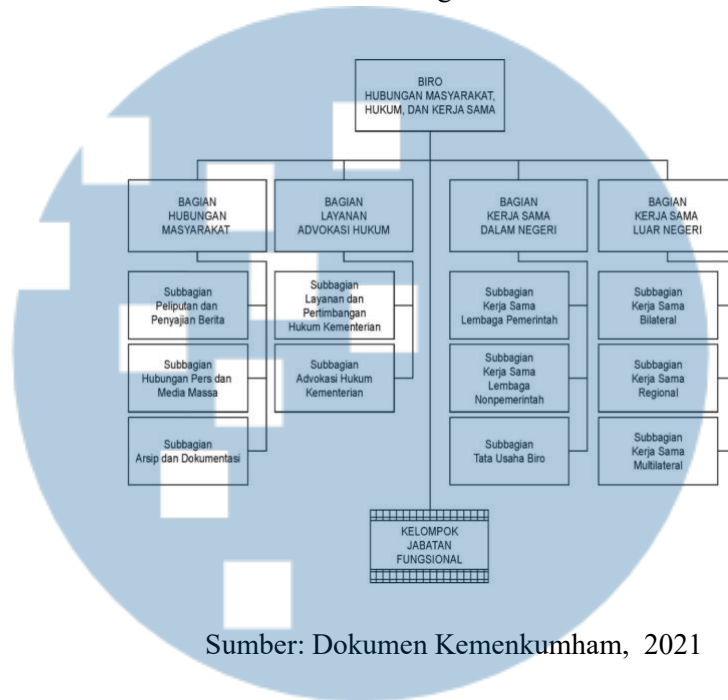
BIRO
HUBUNGAN MASYARAKAT, HUKUM, DAN KERJA SAMA

BAGIAN
HUBUNGAN MASYARAKAT

BAGIAN
LAYANAN ADVOKASI HUKUM

BAGIAN
KERJA SAMA DALAM NEGERI

BAGIAN
KERJA SAMA LUAR NEGERI

Subbagian
Peliputan dan Penyajian Berita

Subbagian
Hubungan Pers dan Media Massa

Subbagian
Arsip dan Dokumentasi

Subbagian
Layanan dan Pertimbangan Hukum Kementerian

Subbagian
Advokasi Hukum Kementerian

Subbagian
Kerja Sama Lembaga Pemerintah

Subbagian
Kerja Sama Lembaga Nonpemerintah

Subbagian
Tata Usaha Biro

Subbagian
Kerja Sama Bilateral

Subbagian
Kerja Sama Regional

Subbagian
Kerja Sama Multilateral

KELOMPOK JABATAN FUNGSIONAL

Sumber: Dokumen Kemenkumham, 2021